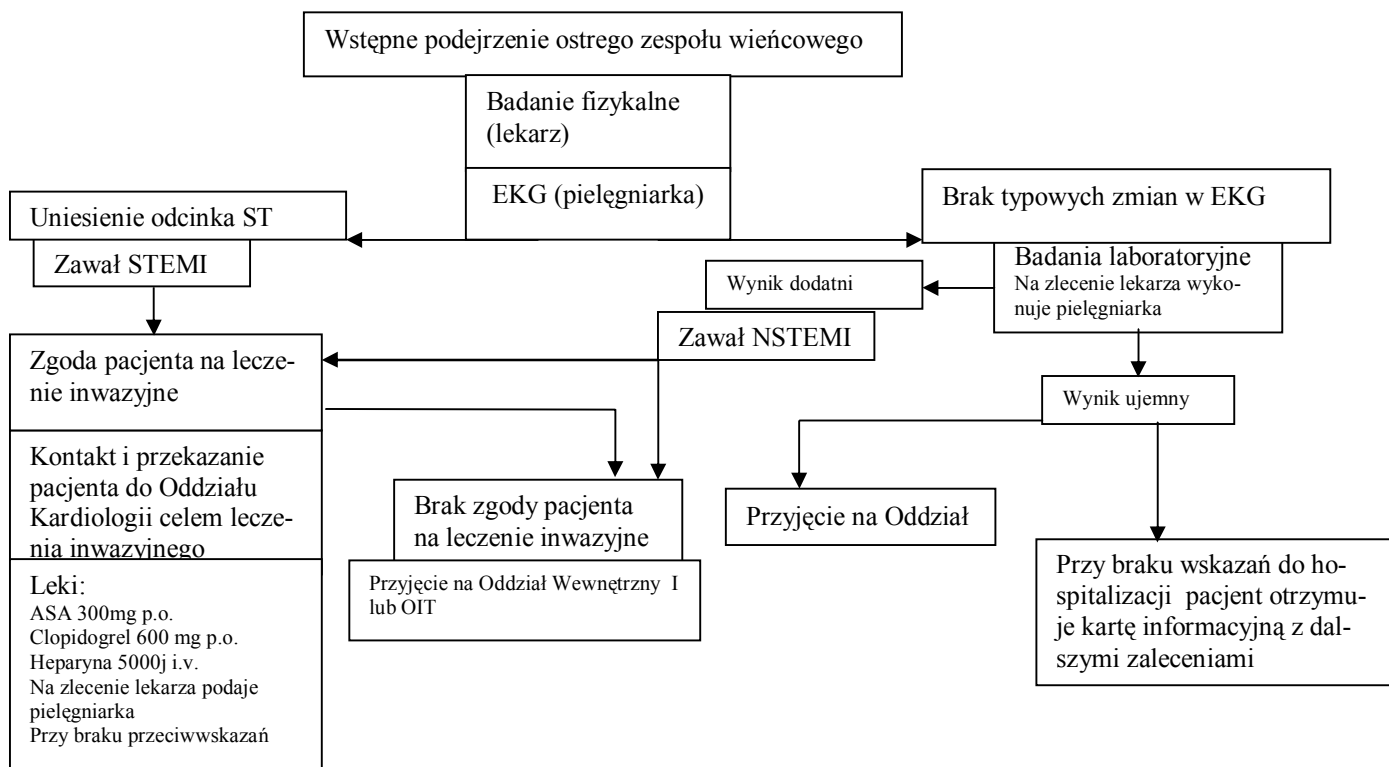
Wstępne podejrzenie ostrego zespołu wieńcowego

Badanie fizykalne (lekarz)

EKG (pielęgniarka)

Uniesienie odcinka ST

Zawał STEMI

Brak typowych zmian w EKG

Badania laboratoryjne
Na zlecenie lekarza wykonuje pielęgniarka

Wynik dodatni

Zawał NSTEMI

Zgoda pacjenta na leczenie inwazyjne

Wynik ujemny

Kontakt i przekazanie pacjenta do Oddziału Kardiologii celem leczenia inwazyjnego

Brak zgody pacjenta na leczenie inwazyjne

Przyjęcie na Oddział

Leki:
ASA 300mg p.o.
Clopidogrel 600 mg p.o.
Heparyna 5000j i.v.
Na zlecenie lekarza podaje pielęgniarka
Przy braku przeciwwskazań

Przyjęcie na Oddział Wewnętrzny I lub OIT

Przy braku wskazań do hospitalizacji pacjent otrzymuje kartę informacyjną z dalszymi zaleceniami